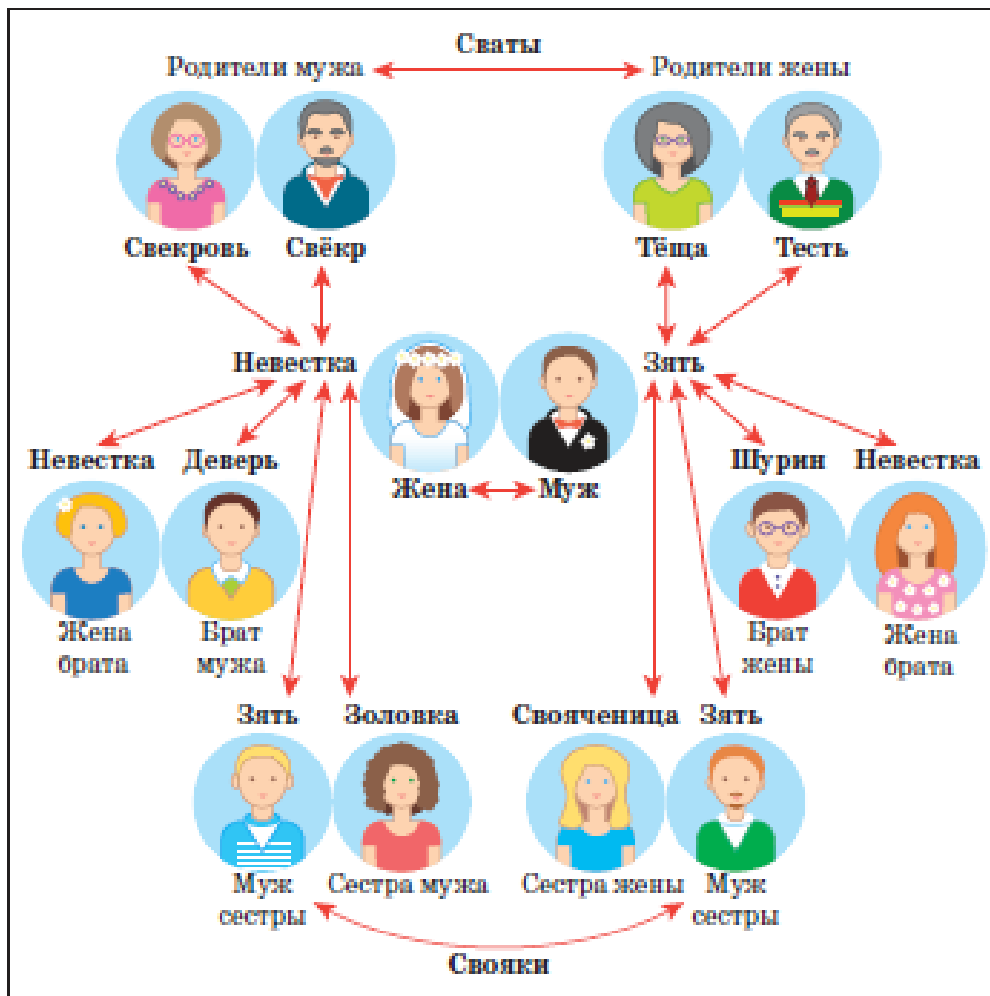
Сваты
Родители мужа
Родители жены

Свекровь
Свёкр
Тёща
Тесть

Невестка
Зять

Невестка
Деверь
Жена
Муж
Шурин
Невестка

Жена брата
Брат мужа
Брат жены
Жена брата

Зять
Золовка
Свояченица
Зять

Муж сестры
Сестра мужа
Сестра жены
Муж сестры

Свояки